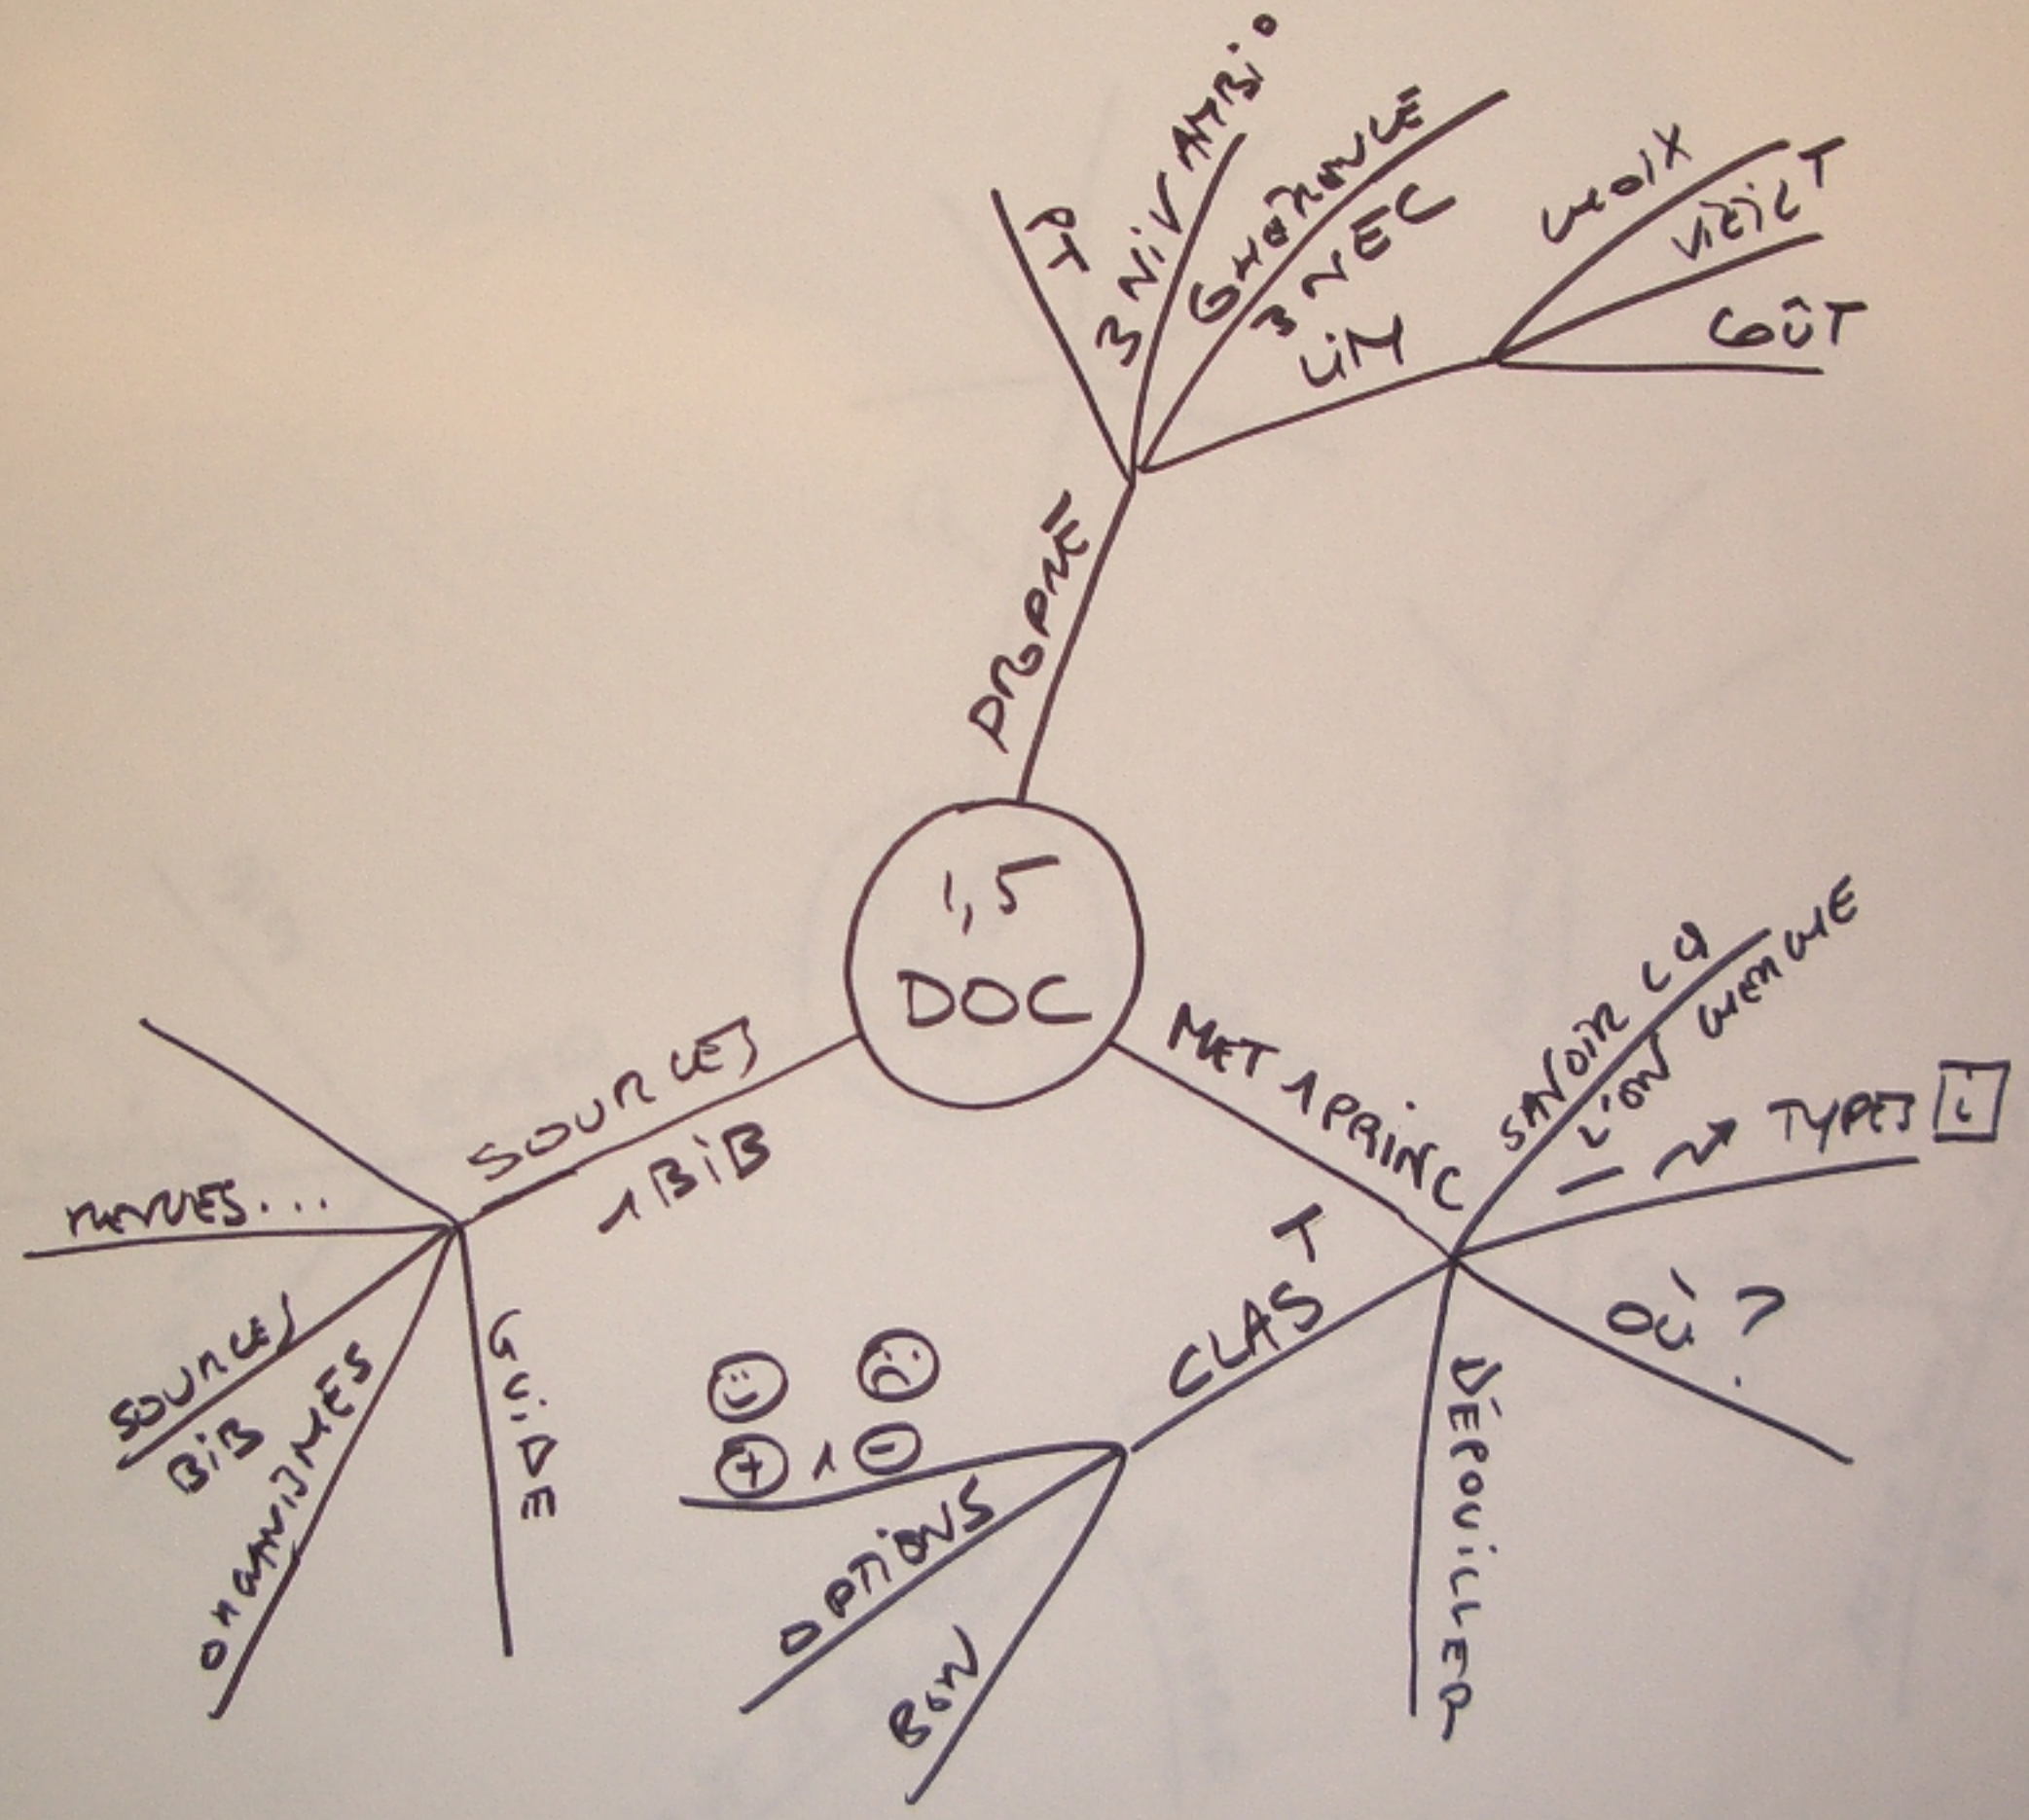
1,5
DOC

PROPRÉ
PT
3 NIV ATTRI°
GRAMMAIRE
3 NEC
LIM
CHOIX
VITE T
COÛT

MET 1 PRINC
SAVOIR CE
L'ON CHERCHE
→ TYPES [i]
OÙ ?
DÉPOUILLER
CLAS T
OPTIONS
BON
+ 1 −

SOURCES
1 BIB
REVUES...
SOURCES
BIB
ORGANISMES
GUIDE